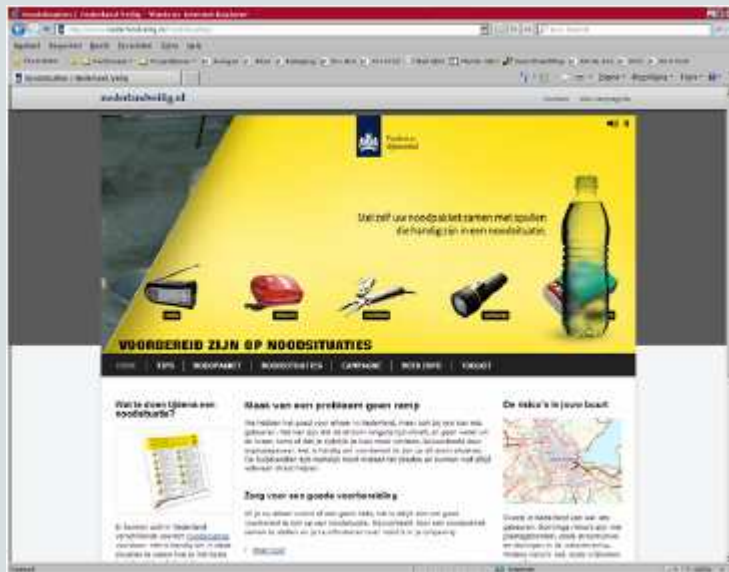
nederlandveilig.nl

Stel zelf uw noodpakket samen met spullen die handig zijn in een noodsituatie.

VOORBEREID ZIJN OP NOODSITUATIES

HOME | TIPS | NOODPAKKET | NOODSITUATIES | CAMPAGNE | MEER INFO | CONTACT

Wat te doen tijdens een noodsituatie?

Maak van een probleem geen ramp

Zorg voor een goede voorbereiding

De risico's in jouw buurt

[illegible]